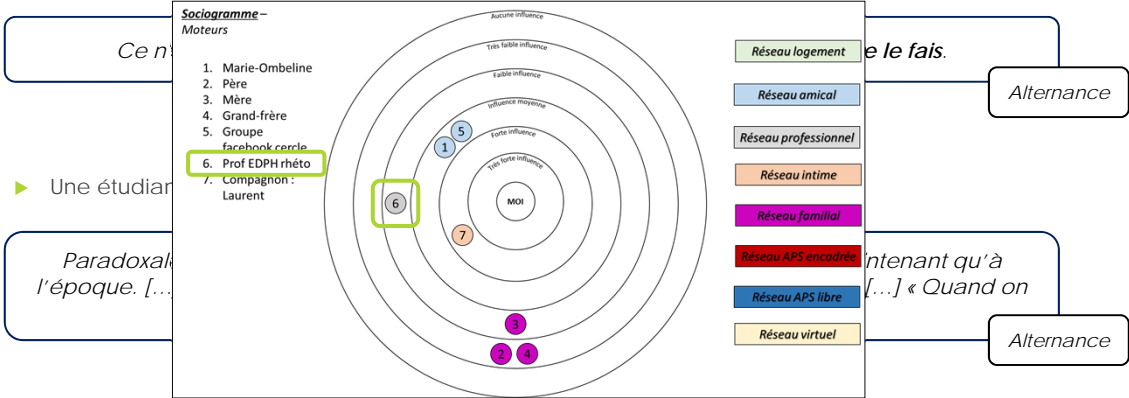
Ce n'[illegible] e le fais.

Alternance

Une étudian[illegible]

Paradoxal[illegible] intenant qu'à l'époque. [...][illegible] [...] « Quand on

Alternance

Sociogramme – Moteurs

1. Marie-Ombeline
2. Père
3. Mère
4. Grand-frère
5. Groupe facebook cercle
6. Prof EDPH rhéto
7. Compagnon : Laurent

Aucune influence

Très faible influence

Faible influence

Influence moyenne

Forte influence

Très forte influence

MOI

5

1

6

7

3

2

4

Réseau logement

Réseau amical

Réseau professionnel

Réseau intime

Réseau familial

Réseau APS encadrée

Réseau APS libre

Réseau virtuel